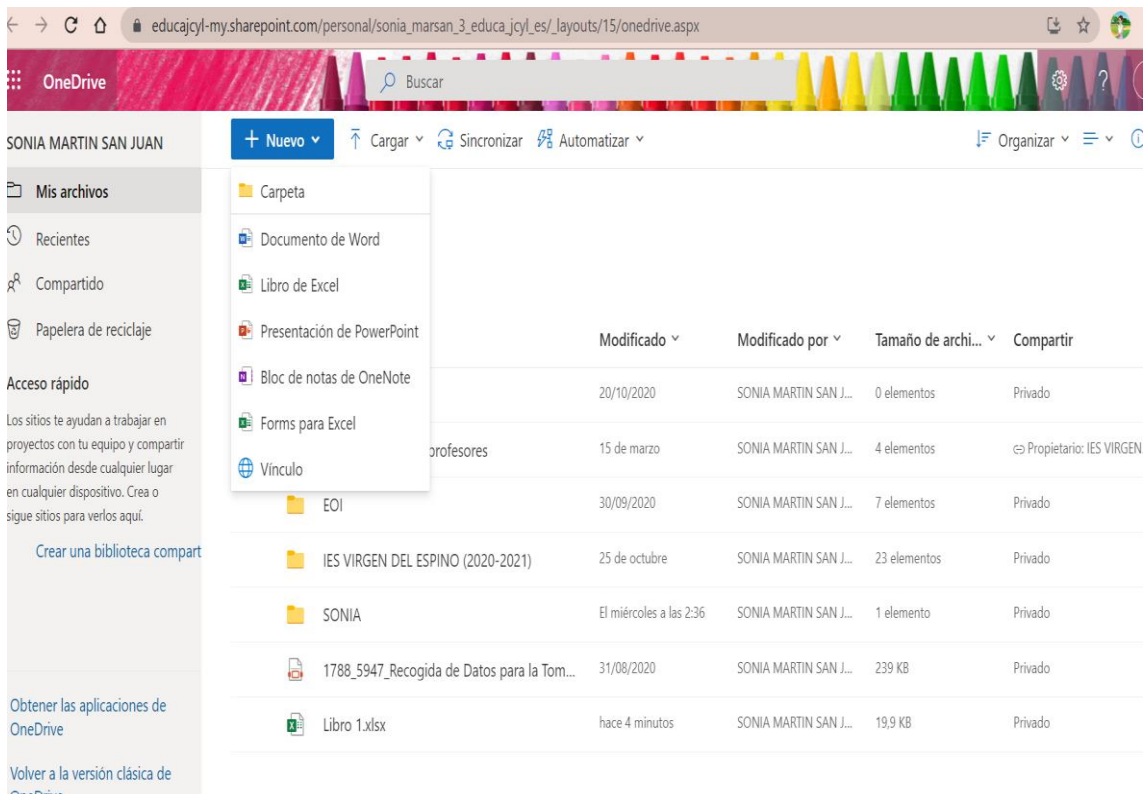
educajcyl-my.sharepoint.com/personal/sonia_marsan_3_educa_jcyl_es/_layouts/15/onedrive.aspx

OneDrive

Buscar

SONIA MARTIN SAN JUAN

Mis archivos

Recientes

Compartido

Papelera de reciclaje

Acceso rápido

Los sitios te ayudan a trabajar en proyectos con tu equipo y compartir información desde cualquier lugar en cualquier dispositivo. Crea o sigue sitios para verlos aquí.

Crear una biblioteca compart

Obtener las aplicaciones de OneDrive

Volver a la versión clásica de

+ Nuevo | Cargar | Sincronizar | Automatizar | Organizar

Carpeta
Documento de Word
Libro de Excel
Presentación de PowerPoint
Bloc de notas de OneNote
Forms para Excel
Vínculo

| | Modificado | Modificado por | Tamaño de archi... | Compartir |
|---|---|---|---|---|
| | 20/10/2020 | SONIA MARTIN SAN J... | 0 elementos | Privado |
| profesores | 15 de marzo | SONIA MARTIN SAN J... | 4 elementos | Propietario: IES VIRGEN |
| EOI | 30/09/2020 | SONIA MARTIN SAN J... | 7 elementos | Privado |
| IES VIRGEN DEL ESPINO (2020-2021) | 25 de octubre | SONIA MARTIN SAN J... | 23 elementos | Privado |
| SONIA | El miércoles a las 2:36 | SONIA MARTIN SAN J... | 1 elemento | Privado |
| 1788_5947_Recogida de Datos para la Tom... | 31/08/2020 | SONIA MARTIN SAN J... | 239 KB | Privado |
| Libro 1.xlsx | hace 4 minutos | SONIA MARTIN SAN J... | 19,9 KB | Privado |